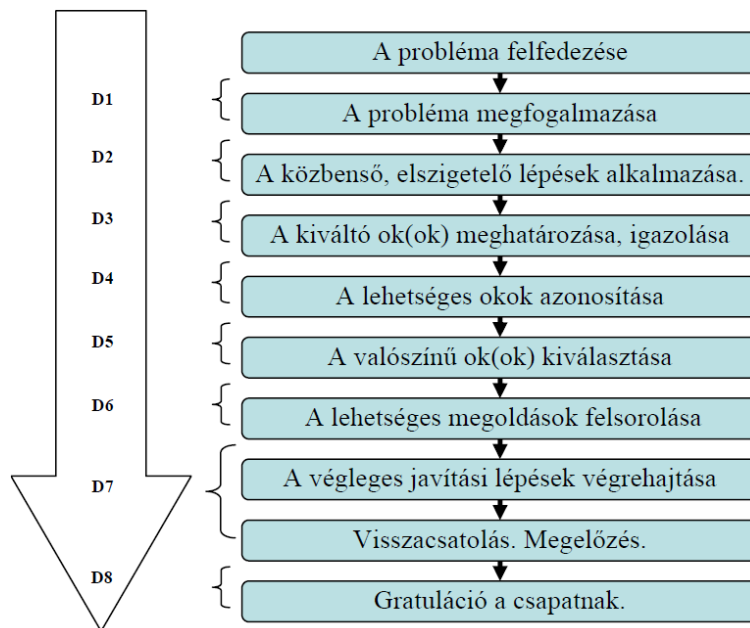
A probléma felfedezése

D1

A probléma megfogalmazása

D2

A közbenső, elszigetelő lépések alkalmazása.

D3

A kiváltó ok(ok) meghatározása, igazolása

D4

A lehetséges okok azonosítása

D5

A valószínű ok(ok) kiválasztása

D6

A lehetséges megoldások felsorolása

D7

A végleges javítási lépések végrehajtása

Visszacsatolás. Megelőzés.

D8

Gratuláció a csapatnak.